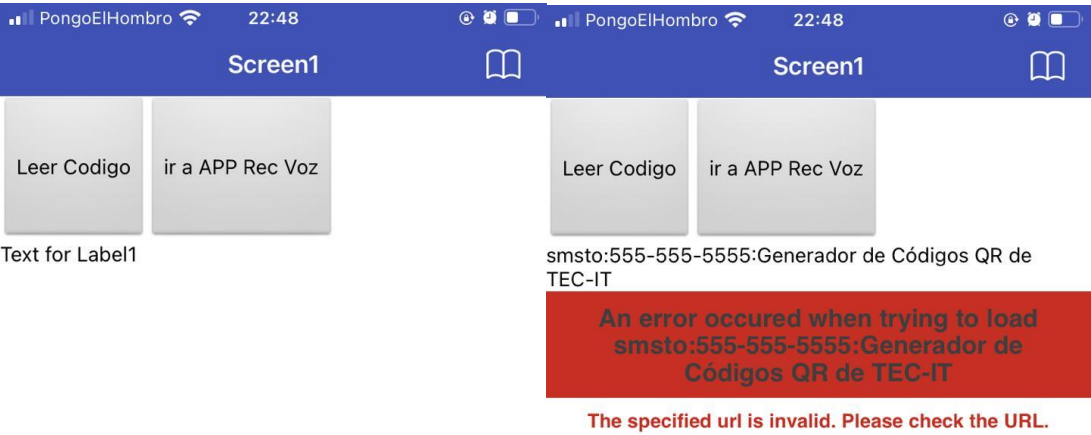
PongoElHombro 22:48

Screen1

Leer Codigo

ir a APP Rec Voz

Text for Label1

PongoElHombro 22:48

Screen1

Leer Codigo

ir a APP Rec Voz

smsto:555-555-5555:Generador de Códigos QR de TEC-IT

An error occured when trying to load smsto:555-555-5555:Generador de Códigos QR de TEC-IT

The specified url is invalid. Please check the URL.